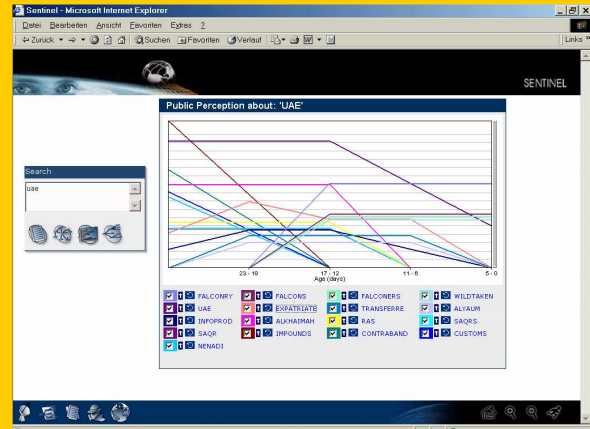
Sentinel - Microsoft Internet Explorer

Datei Bearbeiten Ansicht Favoriten Extras ?

Zurück Suchen Favoriten Verlauf

Links

SENTINEL

Public Perception about: 'UAE'

Search

uae

23 - 18
17 - 12
Age (days)
11 - 6
5 - 0

FALCONRY
FALCONS
FALCONERS
WILDTAKEN
UAE
EXPATRIATE
TRANSFERRE
ALYAUM
INFOPROD
ALKHAIMAH
RAS
SAQRS
SAQR
IMPOUNDS
CONTRABAND
CUSTOMS
NENADI